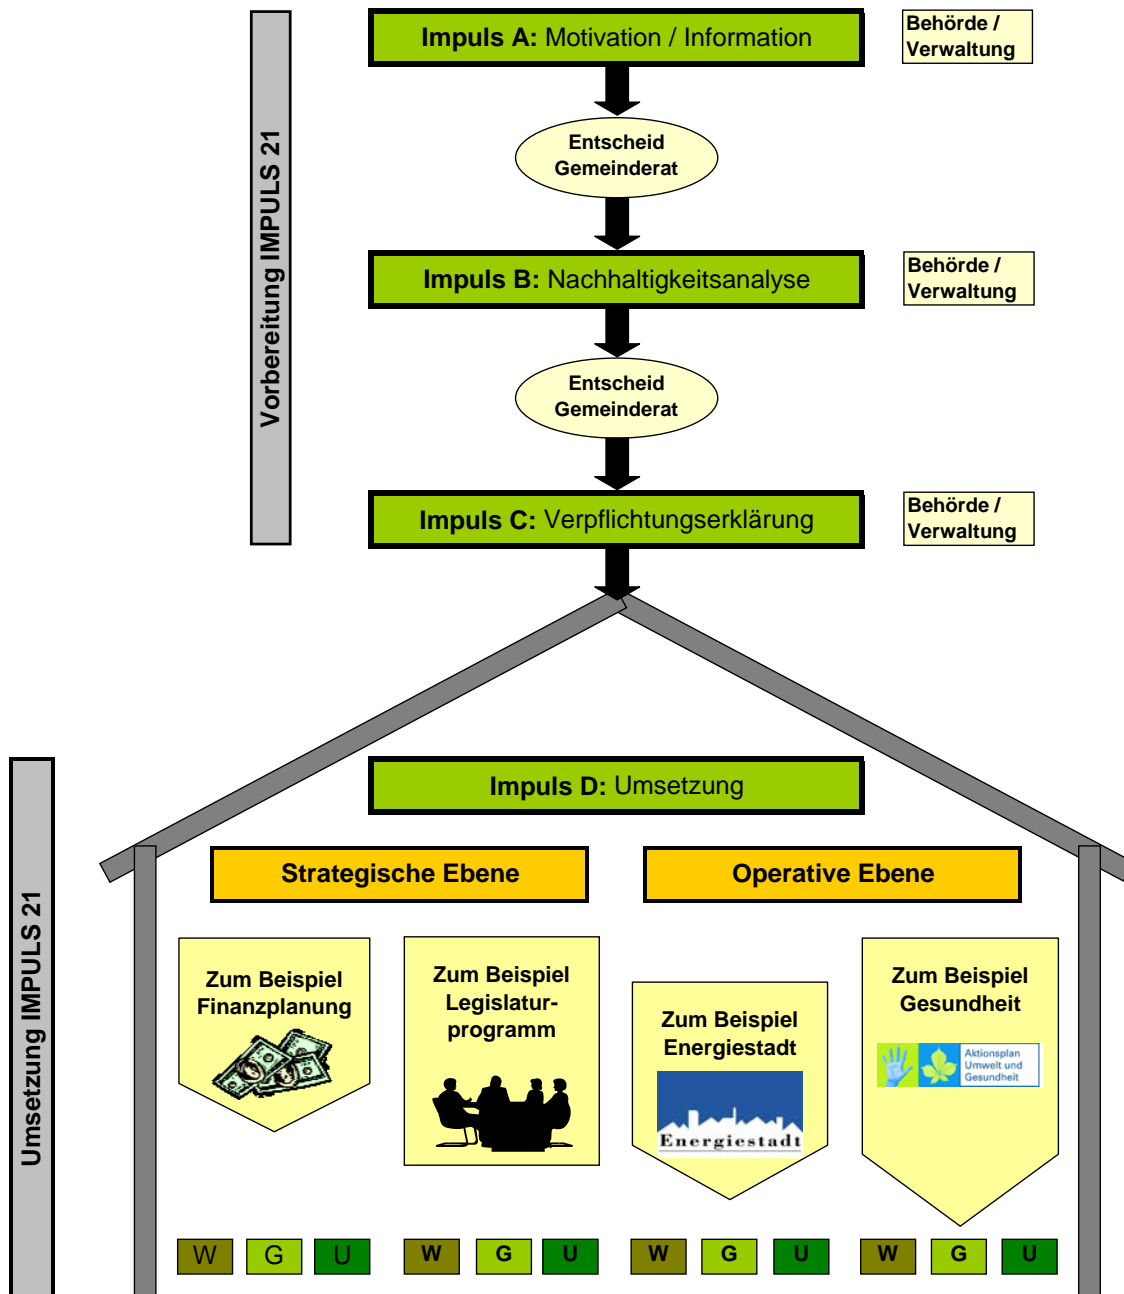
Vorbereitung IMPULS 21

**Impuls A:** Motivation / Information

Behörde / Verwaltung

Entscheid Gemeinderat

**Impuls B:** Nachhaltigkeitsanalyse

Behörde / Verwaltung

Entscheid Gemeinderat

**Impuls C:** Verpflichtungserklärung

Behörde / Verwaltung

Umsetzung IMPULS 21

**Impuls D:** Umsetzung

Strategische Ebene

Operative Ebene

Zum Beispiel Finanzplanung

Zum Beispiel Legislaturprogramm

Zum Beispiel Energiestadt

Energiestadt

Zum Beispiel Gesundheit

Aktionsplan Umwelt und Gesundheit

W G U

W G U

W G U

W G U